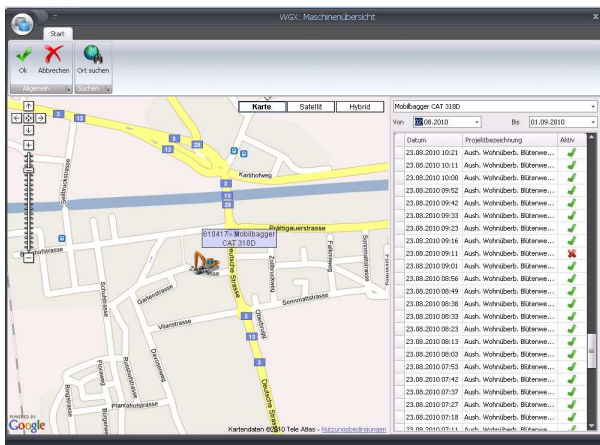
WGX: Maschinenübersicht

Start

Ok Abbrechen Ort suchen

Allgemein Suchen

Karte Satellit Hybrid

3 13 3 28 13 28

Karlshofweg

Pyrittgauerstrasse

618417- Mobilbagger CAT 318D

Bahnhofstrasse

Gartenstrasse

Sommattstrasse

Deutsche Strasse

Kartendaten ©2010 Tele Atlas - Nutzungsbedingungen

POWERED BY Google

Mobilbagger CAT 318D

Von 23.08.2010 Bis 01.09.2010

| Datum | Projektbezeichnung | Aktiv |
|---|---|---|
| 23.08.2010 10:21 | Aush. Wohnüberb. Blüterwe... | ✓ |
| 23.08.2010 10:11 | Aush. Wohnüberb. Blüterwe... | ✓ |
| 23.08.2010 10:00 | Aush. Wohnüberb. Blüterwe... | ✓ |
| 23.08.2010 09:52 | Aush. Wohnüberb. Blüterwe... | ✓ |
| 23.08.2010 09:42 | Aush. Wohnüberb. Blüterwe... | ✓ |
| 23.08.2010 09:33 | Aush. Wohnüberb. Blüterwe... | ✓ |
| 23.08.2010 09:23 | Aush. Wohnüberb. Blüterwe... | ✓ |
| 23.08.2010 09:16 | Aush. Wohnüberb. Blüterwe... | ✓ |
| 23.08.2010 09:11 | Aush. Wohnüberb. Blüterwe... | ✗ |
| 23.08.2010 09:01 | Aush. Wohnüberb. Blüterwe... | ✓ |
| 23.08.2010 08:56 | Aush. Wohnüberb. Blüterwe... | ✓ |
| 23.08.2010 08:49 | Aush. Wohnüberb. Blüterwe... | ✓ |
| 23.08.2010 08:38 | Aush. Wohnüberb. Blüterwe... | ✓ |
| 23.08.2010 08:33 | Aush. Wohnüberb. Blüterwe... | ✓ |
| 23.08.2010 08:23 | Aush. Wohnüberb. Blüterwe... | ✓ |
| 23.08.2010 08:13 | Aush. Wohnüberb. Blüterwe... | ✓ |
| 23.08.2010 08:03 | Aush. Wohnüberb. Blüterwe... | ✓ |
| 23.08.2010 07:53 | Aush. Wohnüberb. Blüterwe... | ✓ |
| 23.08.2010 07:42 | Aush. Wohnüberb. Blüterwe... | ✓ |
| 23.08.2010 07:37 | Aush. Wohnüberb. Blüterwe... | ✓ |
| 23.08.2010 07:27 | Aush. Wohnüberb. Blüterwe... | ✓ |
| 23.08.2010 07:18 | Aush. Wohnüberb. Blüterwe... | ✓ |
| 23.08.2010 07:11 | Aush. Wohnüberb. Blüterwe... | ✓ |